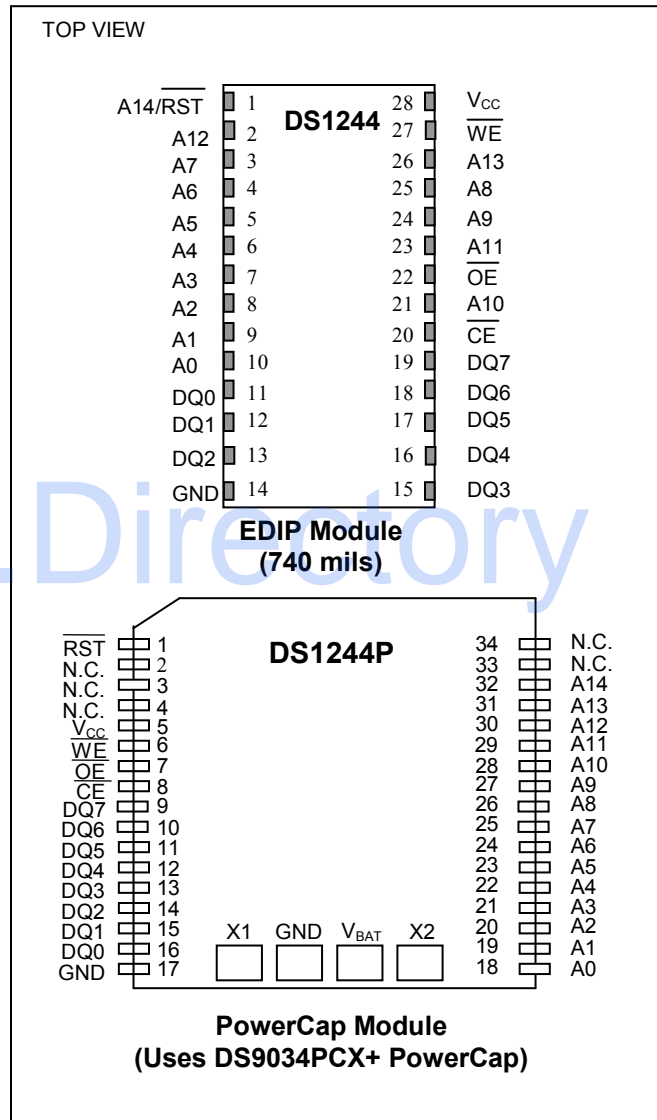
TOP VIEW

DS1244

| Pin name | Pin | Pin | Pin name |
|---|---|---|---|
| A14/$\overline{RST}$ | 1 | 28 | $V_{CC}$ |
| A12 | 2 | 27 | $\overline{WE}$ |
| A7 | 3 | 26 | A13 |
| A6 | 4 | 25 | A8 |
| A5 | 5 | 24 | A9 |
| A4 | 6 | 23 | A11 |
| A3 | 7 | 22 | $\overline{OE}$ |
| A2 | 8 | 21 | A10 |
| A1 | 9 | 20 | $\overline{CE}$ |
| A0 | 10 | 19 | DQ7 |
| DQ0 | 11 | 18 | DQ6 |
| DQ1 | 12 | 17 | DQ5 |
| DQ2 | 13 | 16 | DQ4 |
| GND | 14 | 15 | DQ3 |

EDIP Module
(740 mils)

Directory

DS1244P

| Pin name | Pin | Pin | Pin name |
|---|---|---|---|
| $\overline{RST}$ | 1 | 34 | N.C. |
| N.C. | 2 | 33 | N.C. |
| N.C. | 3 | 32 | A14 |
| N.C. | 4 | 31 | A13 |
| $V_{CC}$ | 5 | 30 | A12 |
| $\overline{WE}$ | 6 | 29 | A11 |
| $\overline{OE}$ | 7 | 28 | A10 |
| $\overline{CE}$ | 8 | 27 | A9 |
| DQ7 | 9 | 26 | A8 |
| DQ6 | 10 | 25 | A7 |
| DQ5 | 11 | 24 | A6 |
| DQ4 | 12 | 23 | A5 |
| DQ3 | 13 | 22 | A4 |
| DQ2 | 14 | 21 | A3 |
| DQ1 | 15 | 20 | A2 |
| DQ0 | 16 | 19 | A1 |
| GND | 17 | 18 | A0 |

X1 GND $V_{BAT}$ X2

PowerCap Module
(Uses DS9034PCX+ PowerCap)